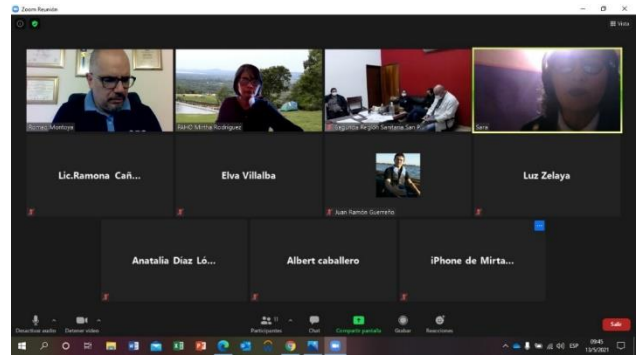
Zoom Reunión

Vista

Romeo Montoya

AMHD Mirtha Rodríguez

Segunda Región Sanitaria San P...

Sara

Lic.Ramona Cañ...

Elva Villalba

Juan Ramón Guerreño

Luz Zelaya

Anatalia Díaz Ló...

Albert caballero

iPhone de Mirta...

Desactivar audio

Detener video

Participantes 11

Chat

Compartir pantalla

Grabar

Reacciones

Salir

ESP 09:45 13/5/2021